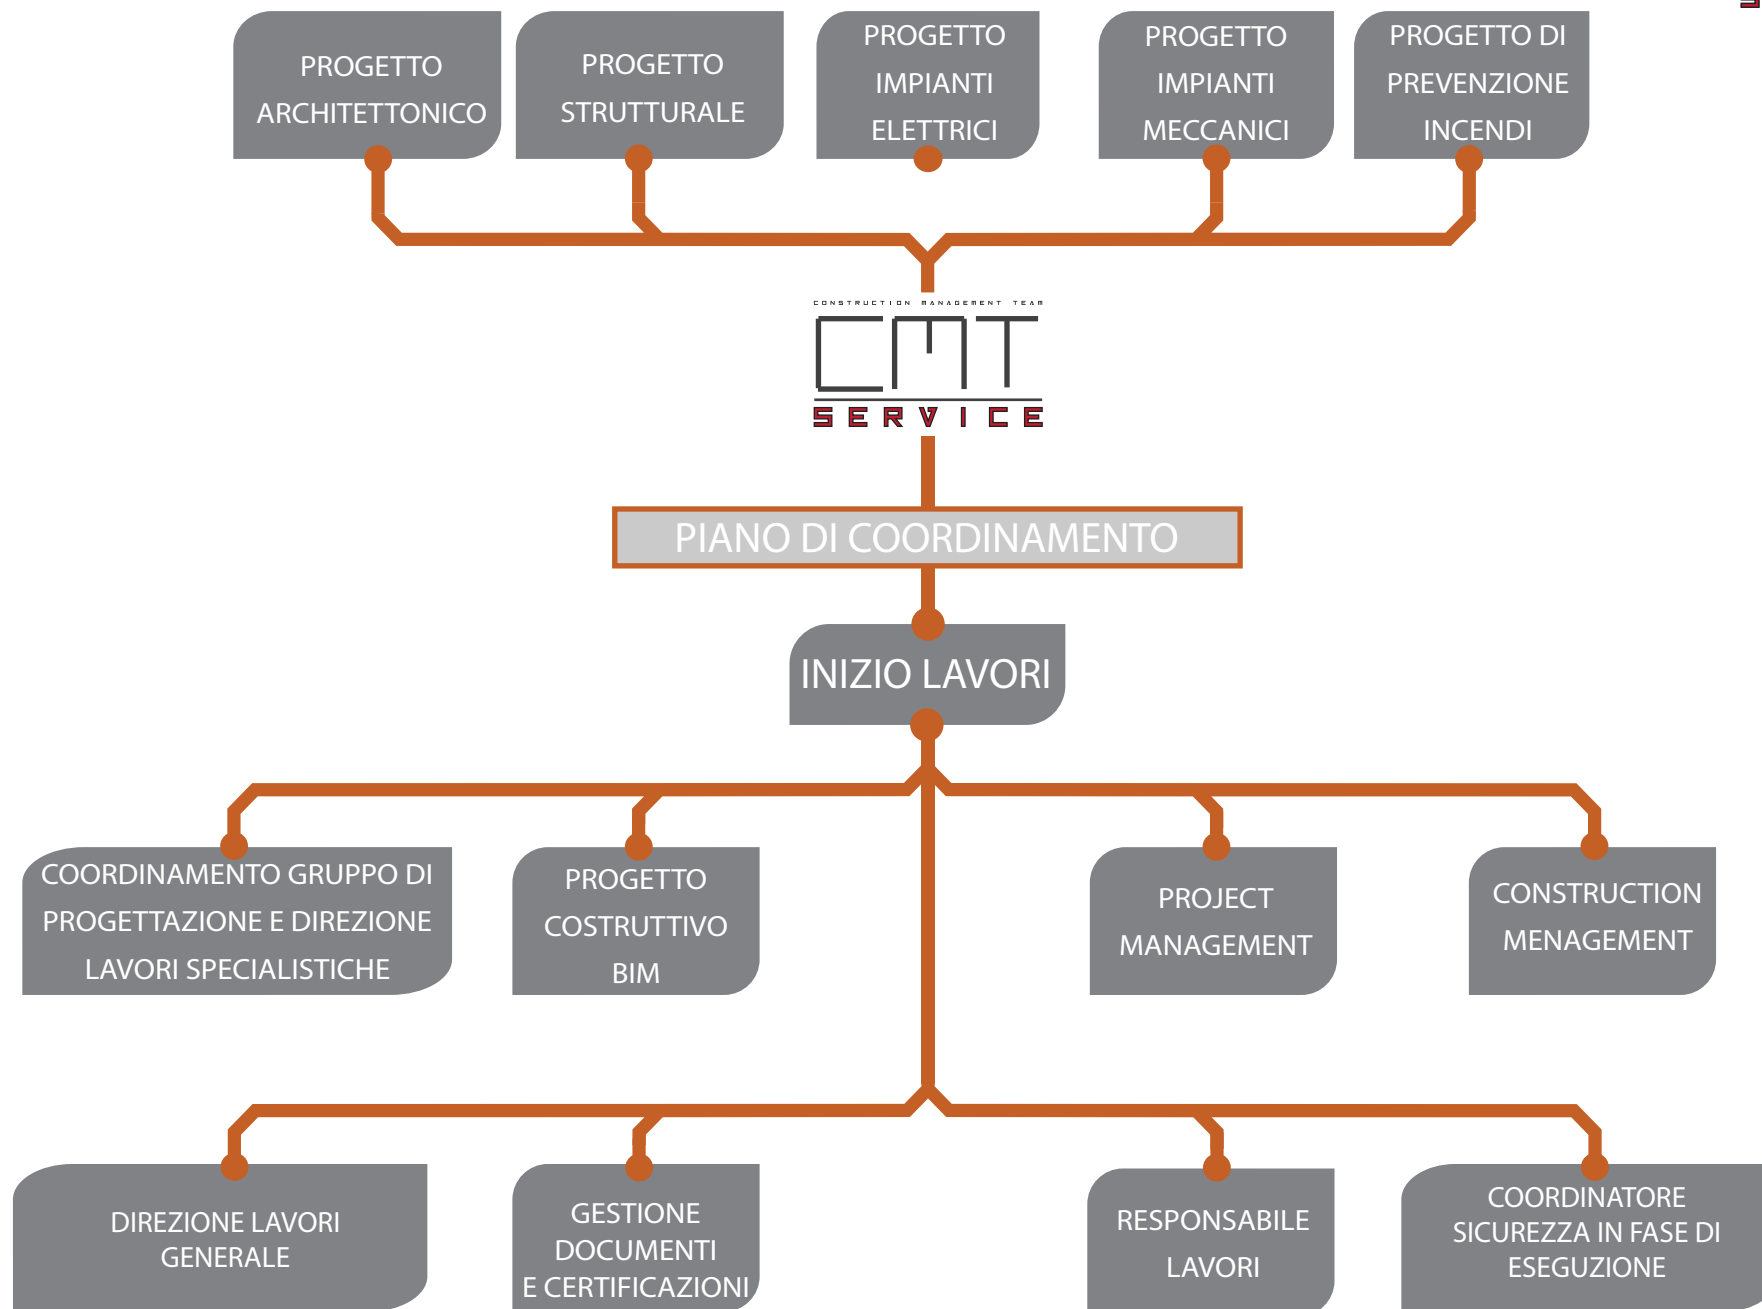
PROGETTO ARCHITETTONICO

PROGETTO STRUTTURALE

PROGETTO IMPIANTI ELETTRICI

PROGETTO IMPIANTI MECCANICI

PROGETTO DI PREVENZIONE INCENDI

CONSTRUCTION MANAGEMENT TEAM

CMT

SERVICE

PIANO DI COORDINAMENTO

INIZIO LAVORI

COORDINAMENTO GRUPPO DI PROGETTAZIONE E DIREZIONE LAVORI SPECIALISTICHE

PROGETTO COSTRUTTIVO BIM

PROJECT MANAGEMENT

CONSTRUCTION MENAGEMENT

DIREZIONE LAVORI GENERALE

GESTIONE DOCUMENTI E CERTIFICAZIONI

RESPONSABILE LAVORI

COORDINATORE SICUREZZA IN FASE DI ESEGUZIONE